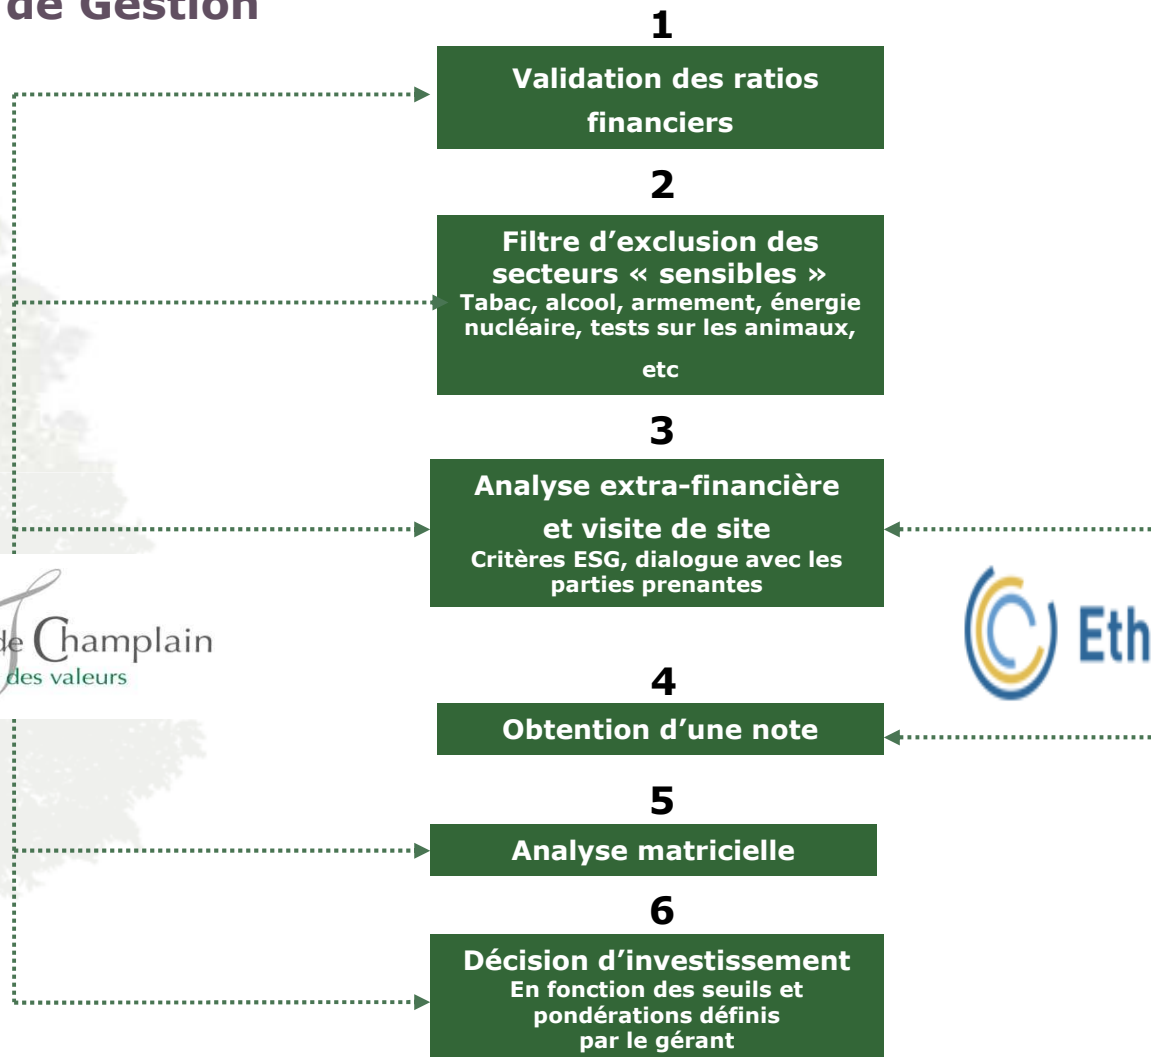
de Gestion

1

Validation des ratios financiers

2

Filtre d'exclusion des secteurs « sensibles »
Tabac, alcool, armement, énergie nucléaire, tests sur les animaux, etc

3

Analyse extra-financière et visite de site
Critères ESG, dialogue avec les parties prenantes

de Champlain
des valeurs

Eth

4

Obtention d'une note

5

Analyse matricielle

6

Décision d'investissement
En fonction des seuils et pondérations définis par le gérant